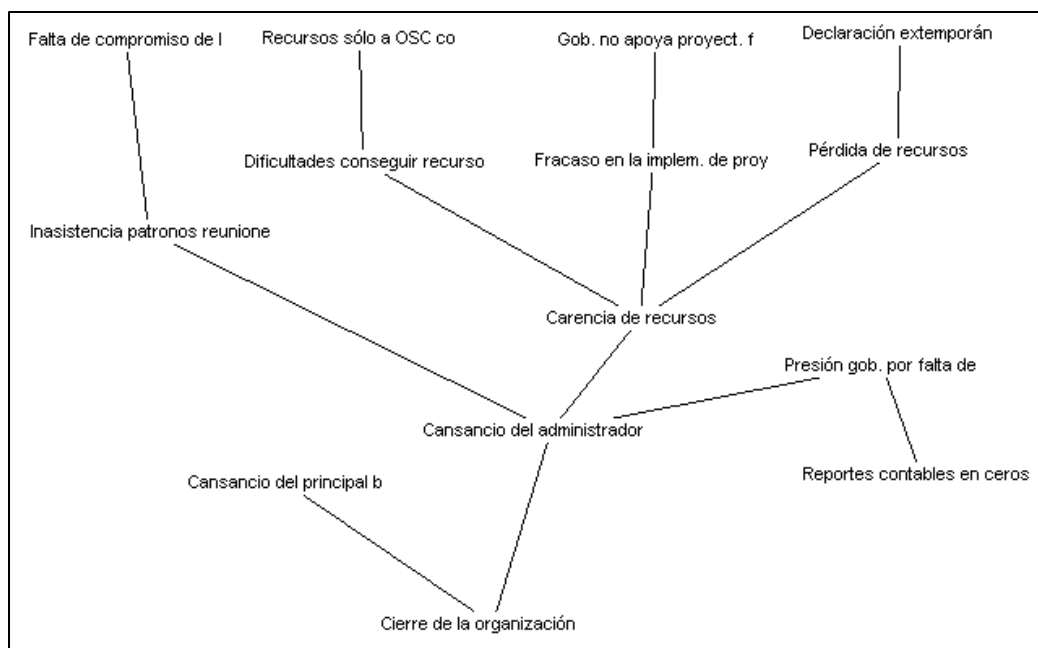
Falta de compromiso de l

Recursos sólo a OSC co

Gob. no apoya proyect. f

Declaración extemporán

Dificultades conseguir recurso

Fracaso en la implem. de proy

Pérdida de recursos

Inasistencia patronos reunione

Carencia de recursos

Presión gob. por falta de

Cansancio del administrador

Cansancio del principal b

Reportes contables en ceros

Cierre de la organización